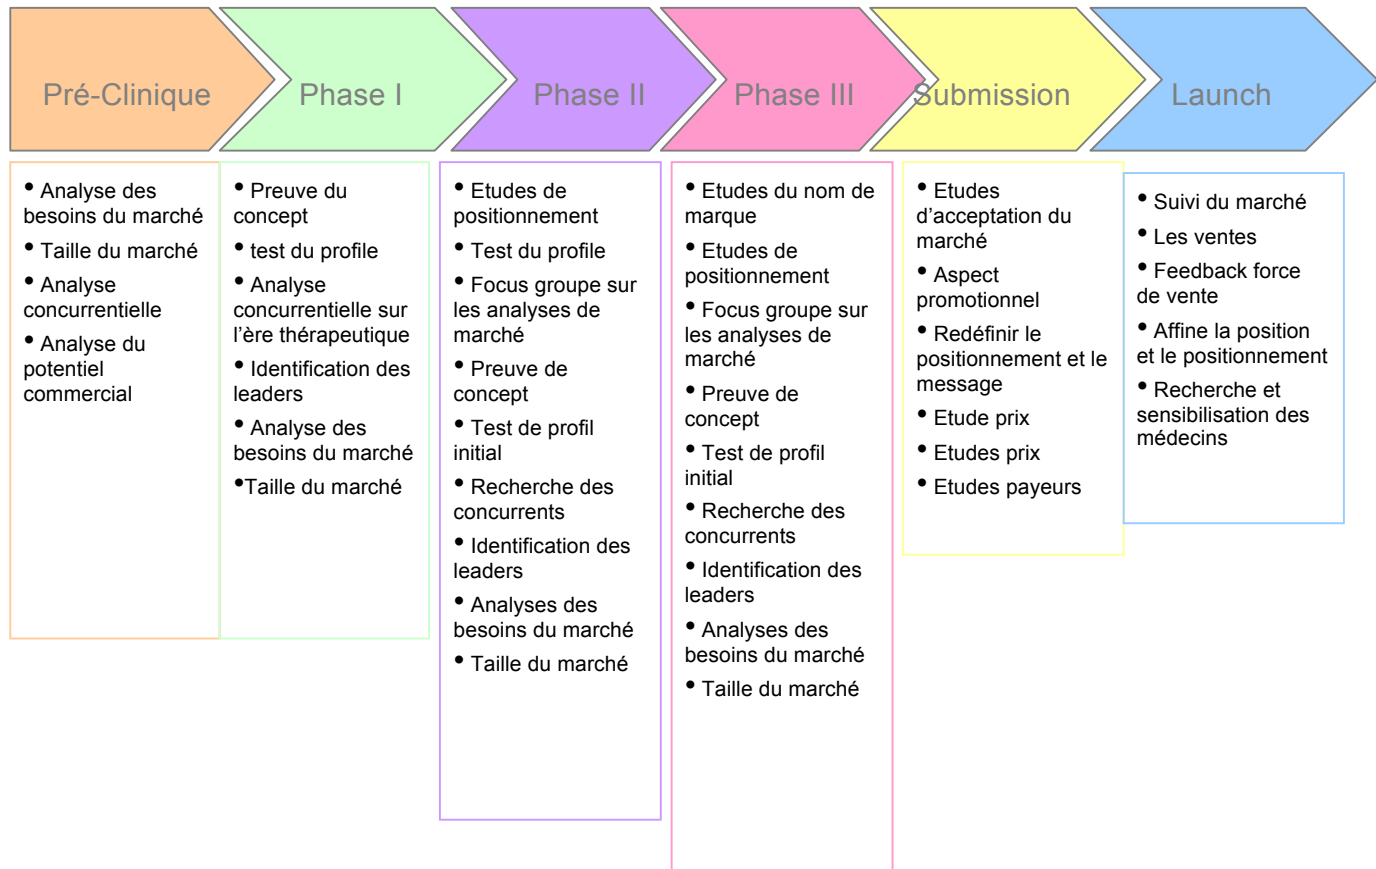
Pré-Clinique

• Analyse des besoins du marché
• Taille du marché
• Analyse concurrentielle
• Analyse du potentiel commercial

Phase I

• Preuve du concept
• test du profile
• Analyse concurrentielle sur l'ère thérapeutique
• Identification des leaders
• Analyse des besoins du marché
•Taille du marché

Phase II

• Etudes de positionnement
• Test du profile
• Focus groupe sur les analyses de marché
• Preuve de concept
• Test de profil initial
• Recherche des concurrents
• Identification des leaders
• Analyses des besoins du marché
• Taille du marché

Phase III

• Etudes du nom de marque
• Etudes de positionnement
• Focus groupe sur les analyses de marché
• Preuve de concept
• Test de profil initial
• Recherche des concurrents
• Identification des leaders
• Analyses des besoins du marché
• Taille du marché

Submission

• Etudes d'acceptation du marché
• Aspect promotionnel
• Redéfinir le positionnement et le message
• Etude prix
• Etudes prix
• Etudes payeurs

Launch

• Suivi du marché
• Les ventes
• Feedback force de vente
• Affine la position et le positionnement
• Recherche et sensibilisation des médecins